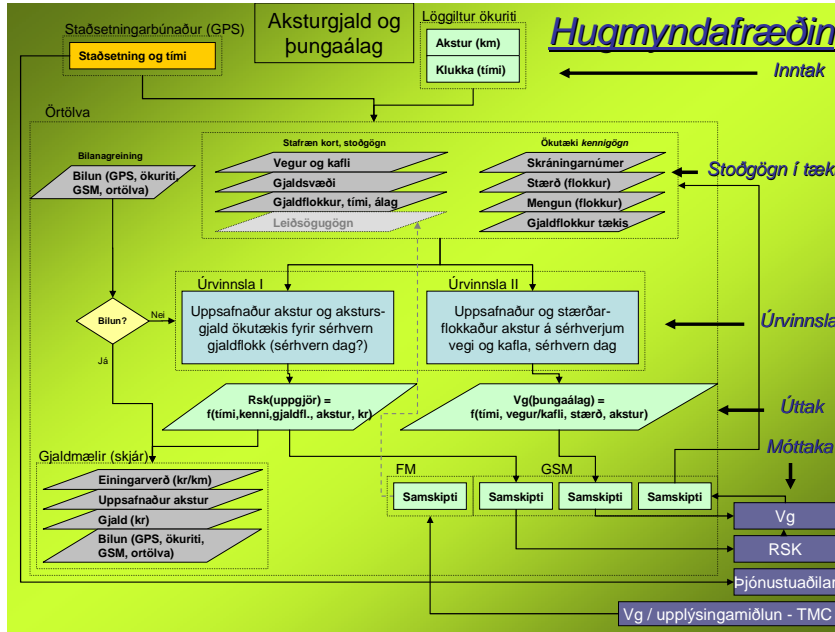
Staðsetningarbúnaður (GPS)

Staðsetning og tími

Aksturgjald og þungaálag

Löggiltur ökuriti

Akstur (km)

Klukka (tími)

Hugmyndafræðin

Inntak

Örtölva

Stafræn kort, stoðgögn

Vegur og kafli

Gjaldsvæði

Gjaldflokkur, tími, álag

Leiðsögugögn

Ökutæki kennigögn

Skráningarnúmer

Stærð (flokkur)

Mengun (flokkur)

Gjaldflokkur tækis

Stoðgögn í tæk

Bilanagreining

Bilun (GPS, ökuriti, GSM, örtölva)

Úrvinnsla I

Uppsafnaður akstur og aksturs-gjald ökutækis fyrir sérhvern gjaldflokk (sérhvern dag?)

Úrvinnsla II

Uppsafnaður og stærðar-flokkaður akstur á sérhverjum vegi og kafla, sérhvern dag

Úrvinnsla

Bilun?

Nei

Já

Rsk(uppgjör) = f(tími,kenni,gjaldfl., akstur, kr)

Vg(þungaálag) = f(tími, vegur/kafli, stærð, akstur)

Úttak

Móttaka

Gjaldmælir (skjár)

Einingarverð (kr/km)

Uppsafnaður akstur

Gjald (kr)

Bilun (GPS, ökuriti, GSM, örtölva)

FM

GSM

Samskipti

Samskipti

Samskipti

Samskipti

Vg

RSK

Þjónustuaðilar

Vg / upplýsingamiðlun - TMC